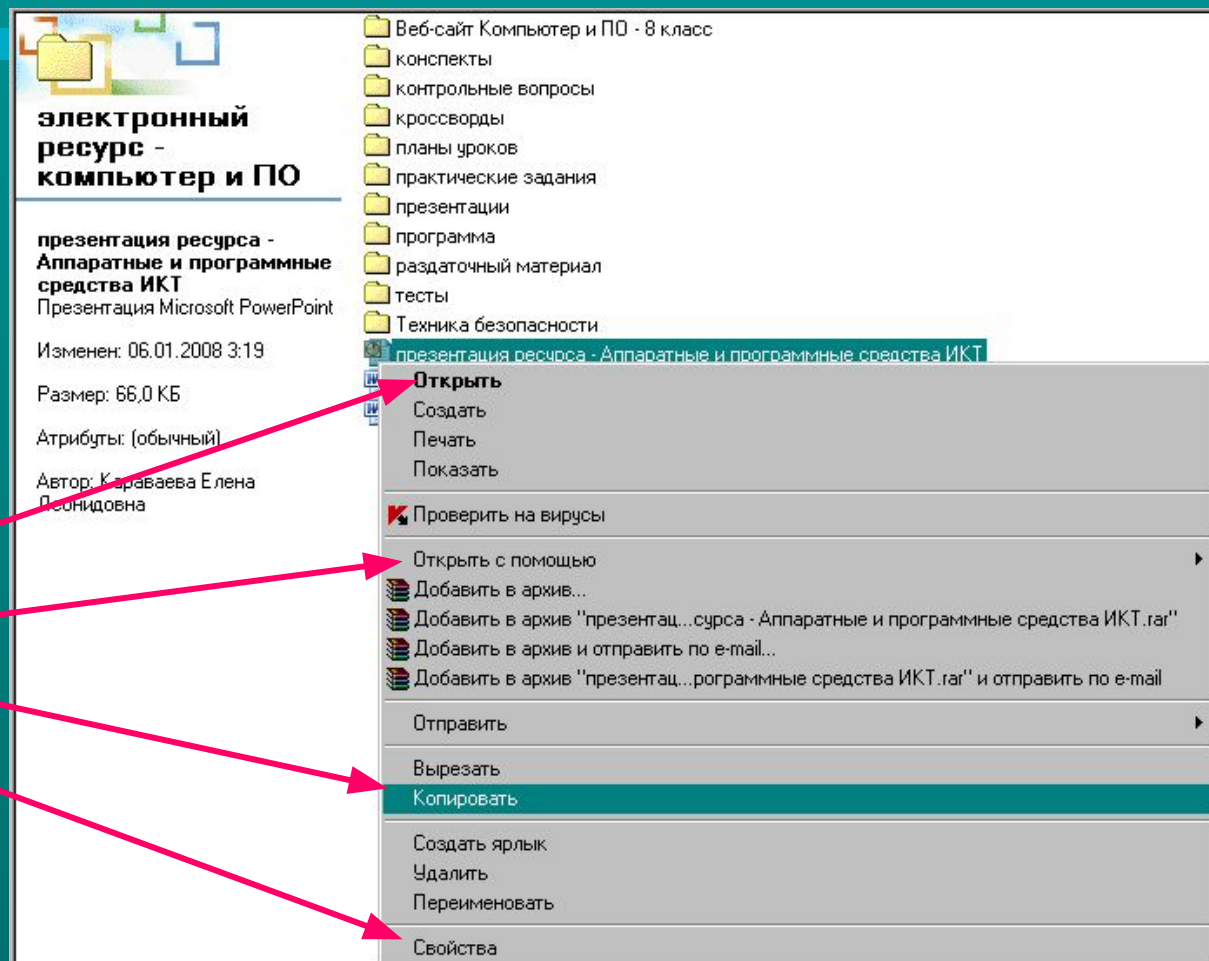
электронный ресурс - компьютер и ПО

презентация ресурса - Аппаратные и программные средства ИКТ
Презентация Microsoft PowerPoint

Изменен: 06.01.2008 3:19

Размер: 66,0 КБ

Атрибуты: (обычный)

Автор: Караваева Елена Леонидовна

Веб-сайт Компьютер и ПО - 8 класс
конспекты
контрольные вопросы
кроссворды
планы уроков
практические задания
презентации
программа
раздаточный материал
тесты
Техника безопасности
презентация ресурса - Аппаратные и программные средства ИКТ

Открыть
Создать
Печать
Показать
Проверить на вирусы
Открыть с помощью
Добавить в архив...
Добавить в архив "презентац...сурса - Аппаратные и программные средства ИКТ.rar"
Добавить в архив и отправить по e-mail...
Добавить в архив "презентац...рограммные средства ИКТ.rar" и отправить по e-mail
Отправить
Вырезать
Копировать
Создать ярлык
Удалить
Переименовать
Свойства